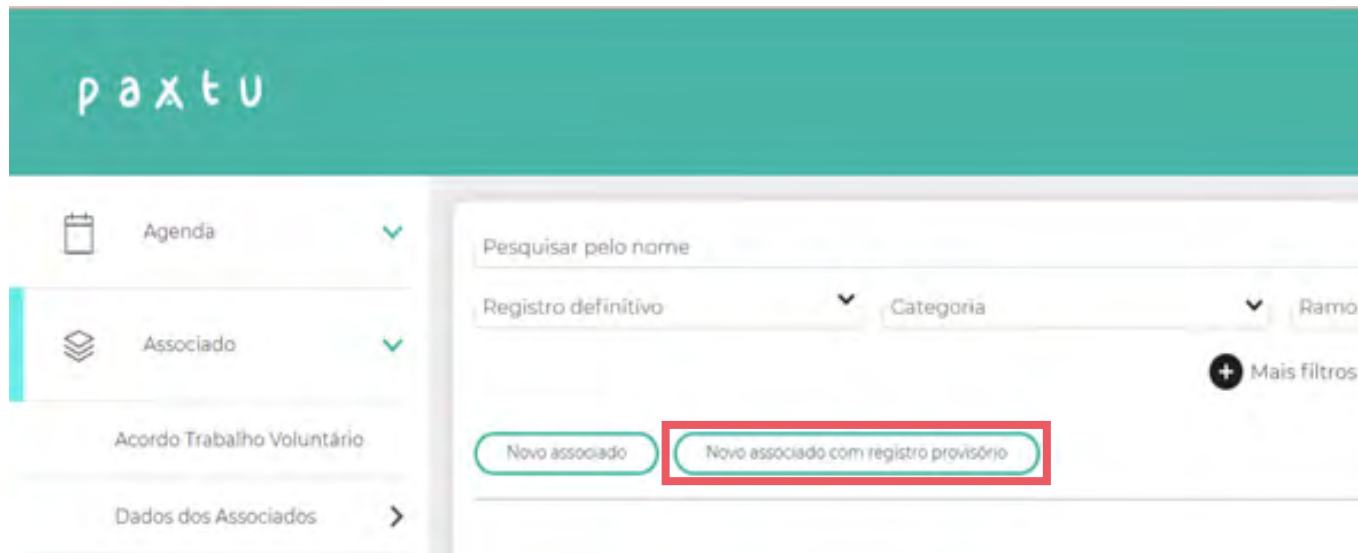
paxtu

Agenda

Associado

Acordo Trabalho Voluntário

Dados dos Associados

Pesquisar pelo nome

Registro definitivo

Categoria

Ramo

Mais filtros

Novo associado

Novo associado com registro provisório